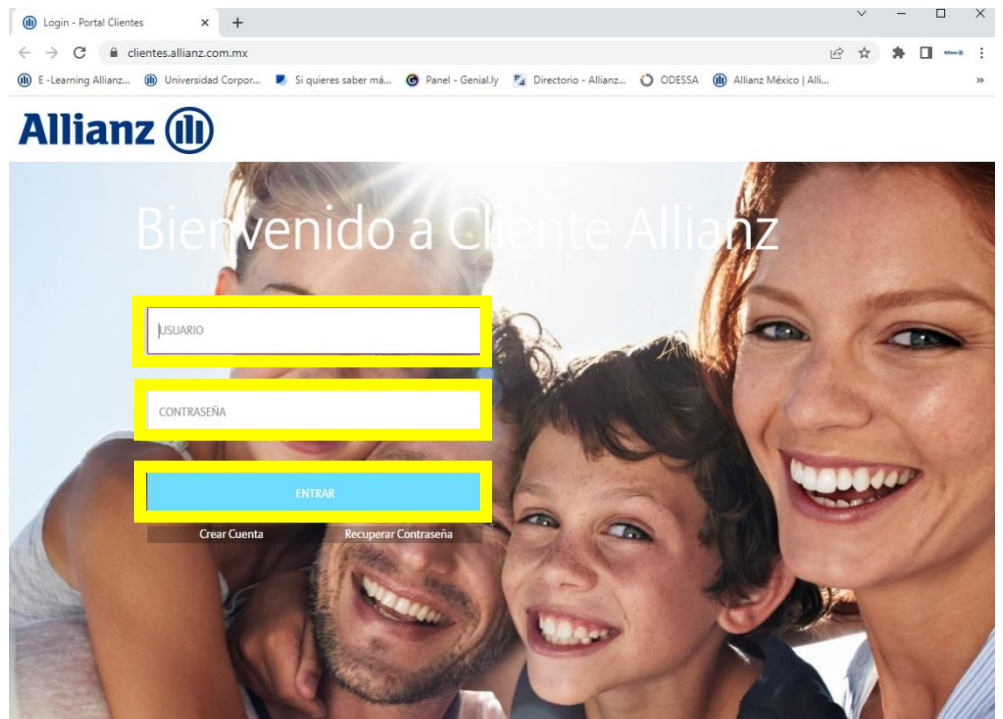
Login - Portal Clientes

clientes.allianz.com.mx

E-Learning Allianz... Universidad Corpor... Si quieres saber má... Panel - Genial.ly Directorio - Allianz... ODESSA Allianz México | Alli...

Allianz

Bienvenido a Cliente Allianz

USUARIO

CONTRASEÑA

ENTRAR

Crear Cuenta Recuperar Contraseña